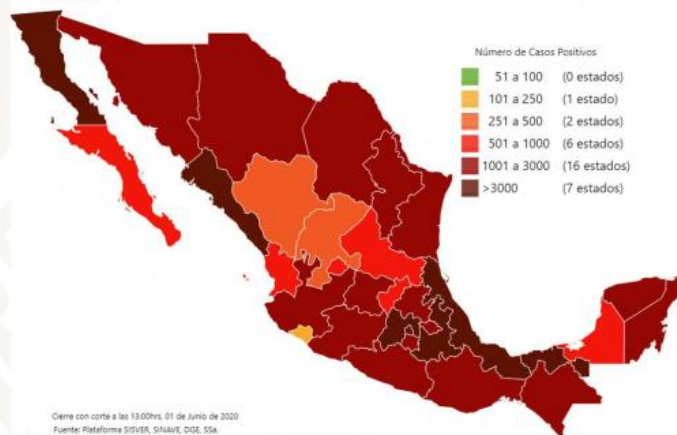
Número de Casos Positivos

51 a 100 (0 estados)
101 a 250 (1 estado)
251 a 500 (2 estados)
501 a 1000 (6 estados)
1001 a 3000 (16 estados)
>3000 (7 estados)

Cierre con corte a las 13:00hrs, 01 de Junio de 2020
Fuente: Plataforma SISVER, SINAVE, DGE, SSa.